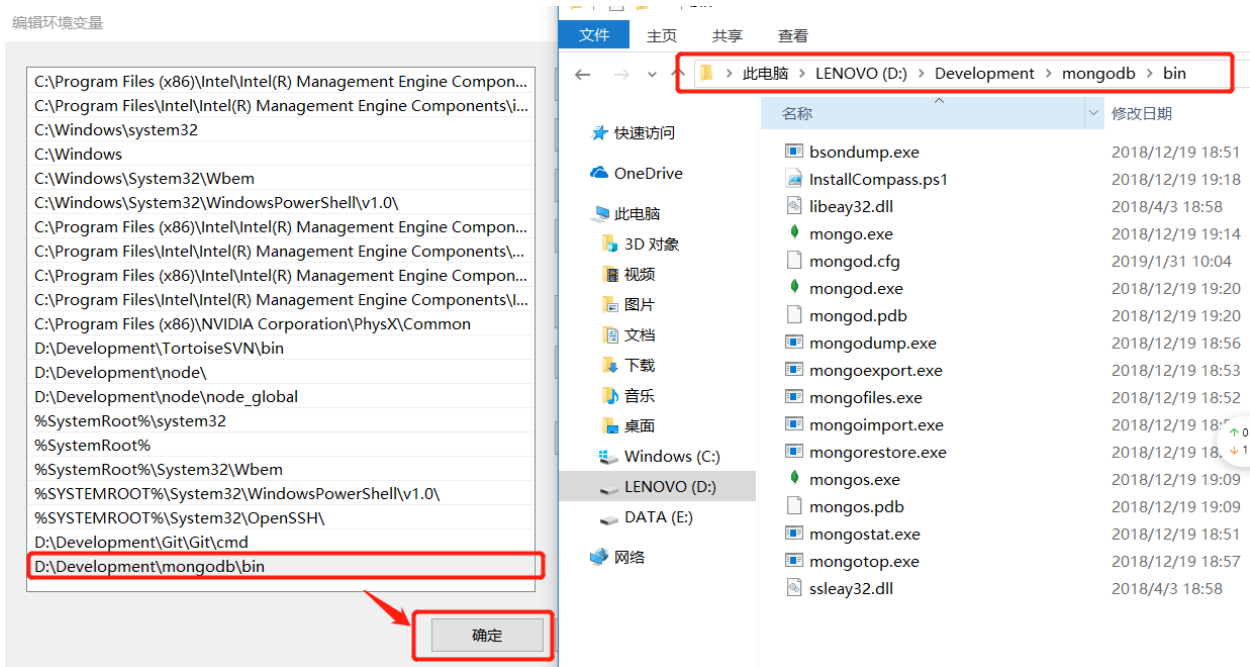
编辑环境变量

C:\Program Files (x86)\Intel\Intel(R) Management Engine Compon...
C:\Program Files\Intel\Intel(R) Management Engine Components\i...
C:\Windows\system32
C:\Windows
C:\Windows\System32\Wbem
C:\Windows\System32\WindowsPowerShell\v1.0\
C:\Program Files (x86)\Intel\Intel(R) Management Engine Compon...
C:\Program Files\Intel\Intel(R) Management Engine Components\...
C:\Program Files (x86)\Intel\Intel(R) Management Engine Compon...
C:\Program Files\Intel\Intel(R) Management Engine Components\I...
C:\Program Files (x86)\NVIDIA Corporation\PhysX\Common
D:\Development\TortoiseSVN\bin
D:\Development\node\
D:\Development\node\node_global
%SystemRoot%\system32
%SystemRoot%
%SystemRoot%\System32\Wbem
%SYSTEMROOT%\System32\WindowsPowerShell\v1.0\
%SYSTEMROOT%\System32\OpenSSH\
D:\Development\Git\Git\cmd
D:\Development\mongodb\bin

确定

文件 主页 共享 查看

此电脑 › LENOVO (D:) › Development › mongodb › bin

名称 修改日期

快速访问
OneDrive
此电脑
3D 对象
视频
图片
文档
下载
音乐
桌面
Windows (C:)
LENOVO (D:)
DATA (E:)
网络

| 名称 | 修改日期 |
|---|---|
| bsondump.exe | 2018/12/19 18:51 |
| InstallCompass.ps1 | 2018/12/19 19:18 |
| libeay32.dll | 2018/4/3 18:58 |
| mongo.exe | 2018/12/19 19:14 |
| mongod.cfg | 2019/1/31 10:04 |
| mongod.exe | 2018/12/19 19:20 |
| mongod.pdb | 2018/12/19 19:20 |
| mongodump.exe | 2018/12/19 18:56 |
| mongoexport.exe | 2018/12/19 18:53 |
| mongofiles.exe | 2018/12/19 18:52 |
| mongoimport.exe | 2018/12/19 18:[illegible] |
| mongorestore.exe | 2018/12/19 18:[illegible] |
| mongos.exe | 2018/12/19 19:09 |
| mongos.pdb | 2018/12/19 19:09 |
| mongostat.exe | 2018/12/19 18:51 |
| mongotop.exe | 2018/12/19 18:57 |
| ssleay32.dll | 2018/4/3 18:58 |